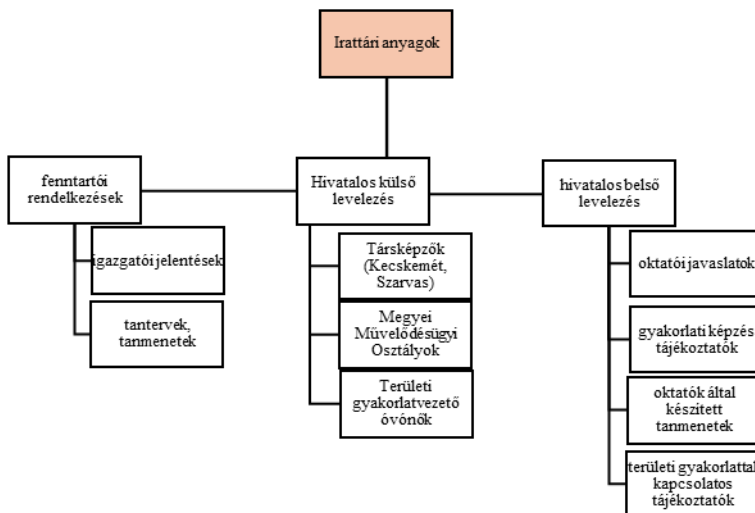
Irattári anyagok

fenntartói rendelkezések

igazgatói jelentések

tantervek, tanmenetek

Hivatalos külső levelezés

Társképzők (Kecskemét, Szarvas)

Megyei Művelődésügyi Osztályok

Területi gyakorlatvezető óvónők

hivatalos belső levelezés

oktatói javaslatok

gyakorlati képzés tájékoztatók

oktatók által készített tanmenetek

területi gyakorlattal kapcsolatos tájékoztatók